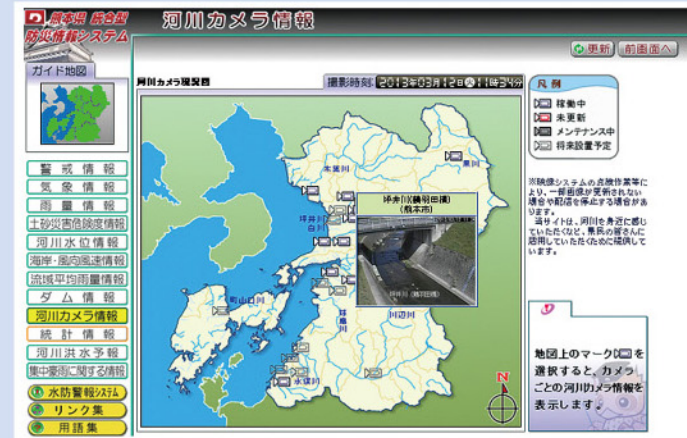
熊本県 統合型
防災情報システム

河川カメラ情報

更新 前画面へ

ガイド地図

警 戒 情 報
気 象 情 報
雨 量 情 報
土砂災害危険度情報
河 川 水 位 情 報
海岸・風向風速情報
流域平均雨量情報
ダ ム 情 報
河川カメラ情報
統 計 情 報
河 川 洪 水 予 報
集中豪雨に関する情報
水防警報システム
リンク集
用語集

河川カメラ現況図

撮影時刻 2013年03月12日(火)11時34分

坪井川(鶴羽田橋)
(熊本市)

坪井川 (鶴羽田橋)

菊池川
白川
緑川
坪井川
球磨川

N

凡 例
稼働中
未更新
メンテナンス中
将来設置予定

※映像システムの点検作業等により、一時画像が更新されない場合や配信を停止する場合があります。
当サイトは、河川を身近に感じていただくなど、県民の皆さんに活用していただくために提供しています。

地図上のマークを選択すると、カメラごとの河川カメラ情報を表示します。